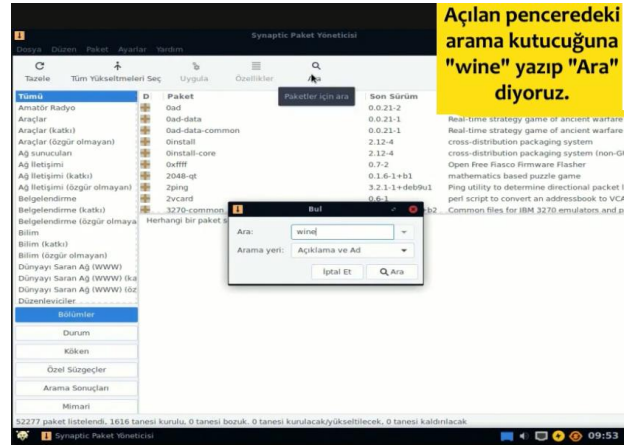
Açılan penceredeki arama kutucuğuna "wine" yazıp "Ara" diyoruz.

Synaptic Paket Yöneticisi

Dosya Düzen Paket Ayarlar Yardım

Tazele Tüm Yükseltmeleri Seç Uygula Özellikler Ara

Paketler için ara

| Tümü | D | Paket | Son Sürüm | |
|---|---|---|---|---|
| Amatör Radyo | | 0ad | 0.0.21-2 | |
| Araçlar | | 0ad-data | 0.0.21-1 | Real-time strategy game of ancient warfare |
| Araçlar (katkı) | | 0ad-data-common | 0.0.21-1 | Real-time strategy game of ancient warfare |
| Araçlar (özgür olmayan) | | 0install | 2.12-4 | cross-distribution packaging system |
| Ağ sunucuları | | 0install-core | 2.12-4 | cross-distribution packaging system (non-G |
| Ağ iletişimi | | 0xffff | 0.7-2 | Open Free Fiasco Firmware Flasher |
| Ağ iletişimi (katkı) | | 2048-qt | 0.1.6-1+b1 | mathematics based puzzle game |
| Ağ iletişimi (özgür olmayan) | | 2ping | 3.2.1-1+deb9u1 | Ping utility to determine directional packet l |
| Belgelendirme | | 2vcard | 0.6-1 | perl script to convert an addressbook to VCA |
| Belgelendirme (katkı) | | 3270-common | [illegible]b2 | Common files for IBM 3270 emulators and p |

Belgelendirme (özgür olmaya
Bilim
Bilim (katkı)
Bilim (özgür olmayan)
Dünyayı Saran Ağ (WWW)
Dünyayı Saran Ağ (WWW) (ka
Dünyayı Saran Ağ (WWW) (öz
Düzenleyiciler

Herhangi bir paket s

Bul
Ara: wine
Arama yeri: Açıklama ve Ad
İptal Et Ara

Bölümler
Durum
Köken
Özel Süzgeçler
Arama Sonuçları
Mimari

52277 paket listelendi, 1616 tanesi kurulu, 0 tanesi bozuk. 0 tanesi kurulacak/yükseltilecek, 0 tanesi kaldırılacak

Synaptic Paket Yöneticisi

09:53